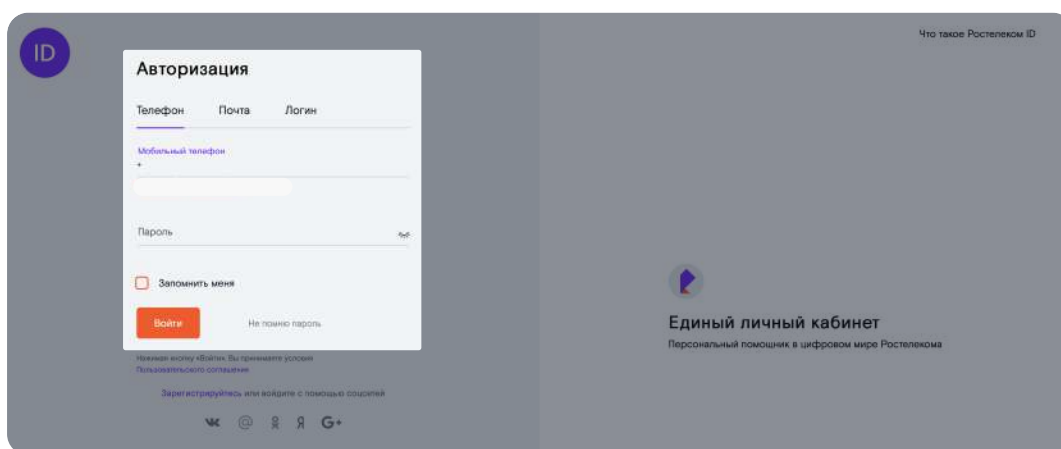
ID

Авторизация

Телефон Почта Логин

Мобильный телефон
+

Пароль

Запомнить меня

Войти

Не помню пароль

Нажимая кнопку «Войти», Вы принимаете условия Пользовательского соглашения

Зарегистрируйтесь или войдите с помощью соцсетей

Что такое Ростелеком ID

Единый личный кабинет

Персональный помощник в цифровом мире Ростелекома